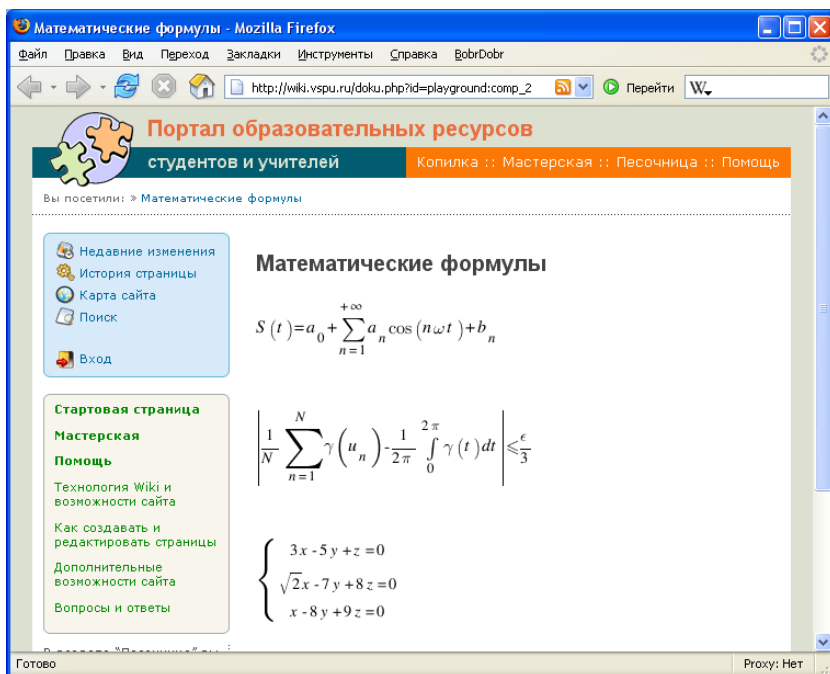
Математические формулы - Mozilla Firefox

Файл Правка Вид Переход Закладки Инструменты Справка BobrDobr

http://wiki.vspu.ru/doku.php?id=playground:comp_2

Перейти

Портал образовательных ресурсов

студентов и учителей

Копилка :: Мастерская :: Песочница :: Помощь

Вы посетили: » Математические формулы

Недавние изменения
История страницы
Карта сайта
Поиск

Вход

Стартовая страница
Мастерская
Помощь
Технология Wiki и возможности сайта
Как создавать и редактировать страницы
Дополнительные возможности сайта
Вопросы и ответы

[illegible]

Математические формулы

$S(t)=a_0+\sum_{n=1}^{+\infty}a_n\cos(n\omega t)+b_n$

$\left|\frac{1}{N}\sum_{n=1}^{N}\gamma\left(u_n\right)-\frac{1}{2\pi}\int_0^{2\pi}\gamma(t)dt\right|\leqslant\frac{\epsilon}{3}$

$\begin{cases} 3x-5y+z=0 \\ \sqrt{2}x-7y+8z=0 \\ x-8y+9z=0 \end{cases}$

Готово

Proxy: Нет